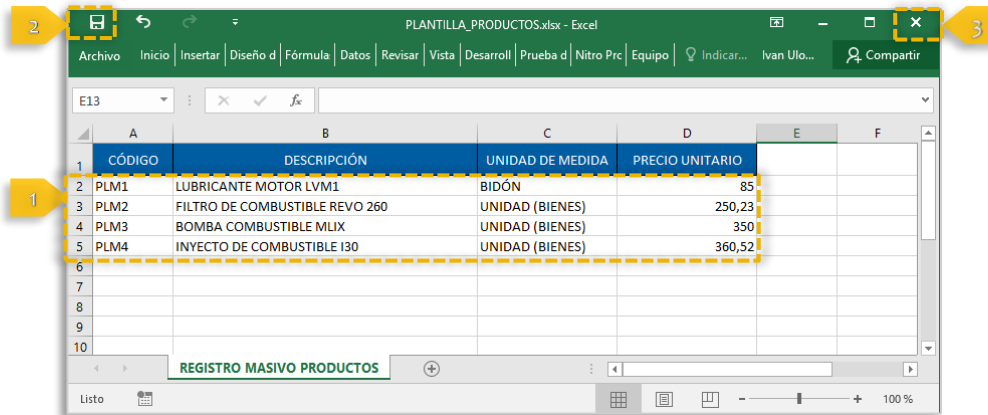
2

PLANTILLA_PRODUCTOS.xlsx - Excel

3

Archivo Inicio Insertar Diseño d Fórmula Datos Revisar Vista Desarroll Prueba d Nitro Prc Equipo Indicar... Ivan Ulo... Compartir

E13

$f_x$

1

| | A | B | C | D | E | F |
|---|---|---|---|---|---|---|
| 1 | CÓDIGO | DESCRIPCIÓN | UNIDAD DE MEDIDA | PRECIO UNITARIO | | |
| 2 | PLM1 | LUBRICANTE MOTOR LVM1 | BIDÓN | 85 | | |
| 3 | PLM2 | FILTRO DE COMBUSTIBLE REVO 260 | UNIDAD (BIENES) | 250,23 | | |
| 4 | PLM3 | BOMBA COMBUSTIBLE MLIX | UNIDAD (BIENES) | 350 | | |
| 5 | PLM4 | INYECTO DE COMBUSTIBLE I30 | UNIDAD (BIENES) | 360,52 | | |
| 6 | | | | | | |
| 7 | | | | | | |
| 8 | | | | | | |
| 9 | | | | | | |
| 10 | | | | | | |

REGISTRO MASIVO PRODUCTOS

Listo

100 %